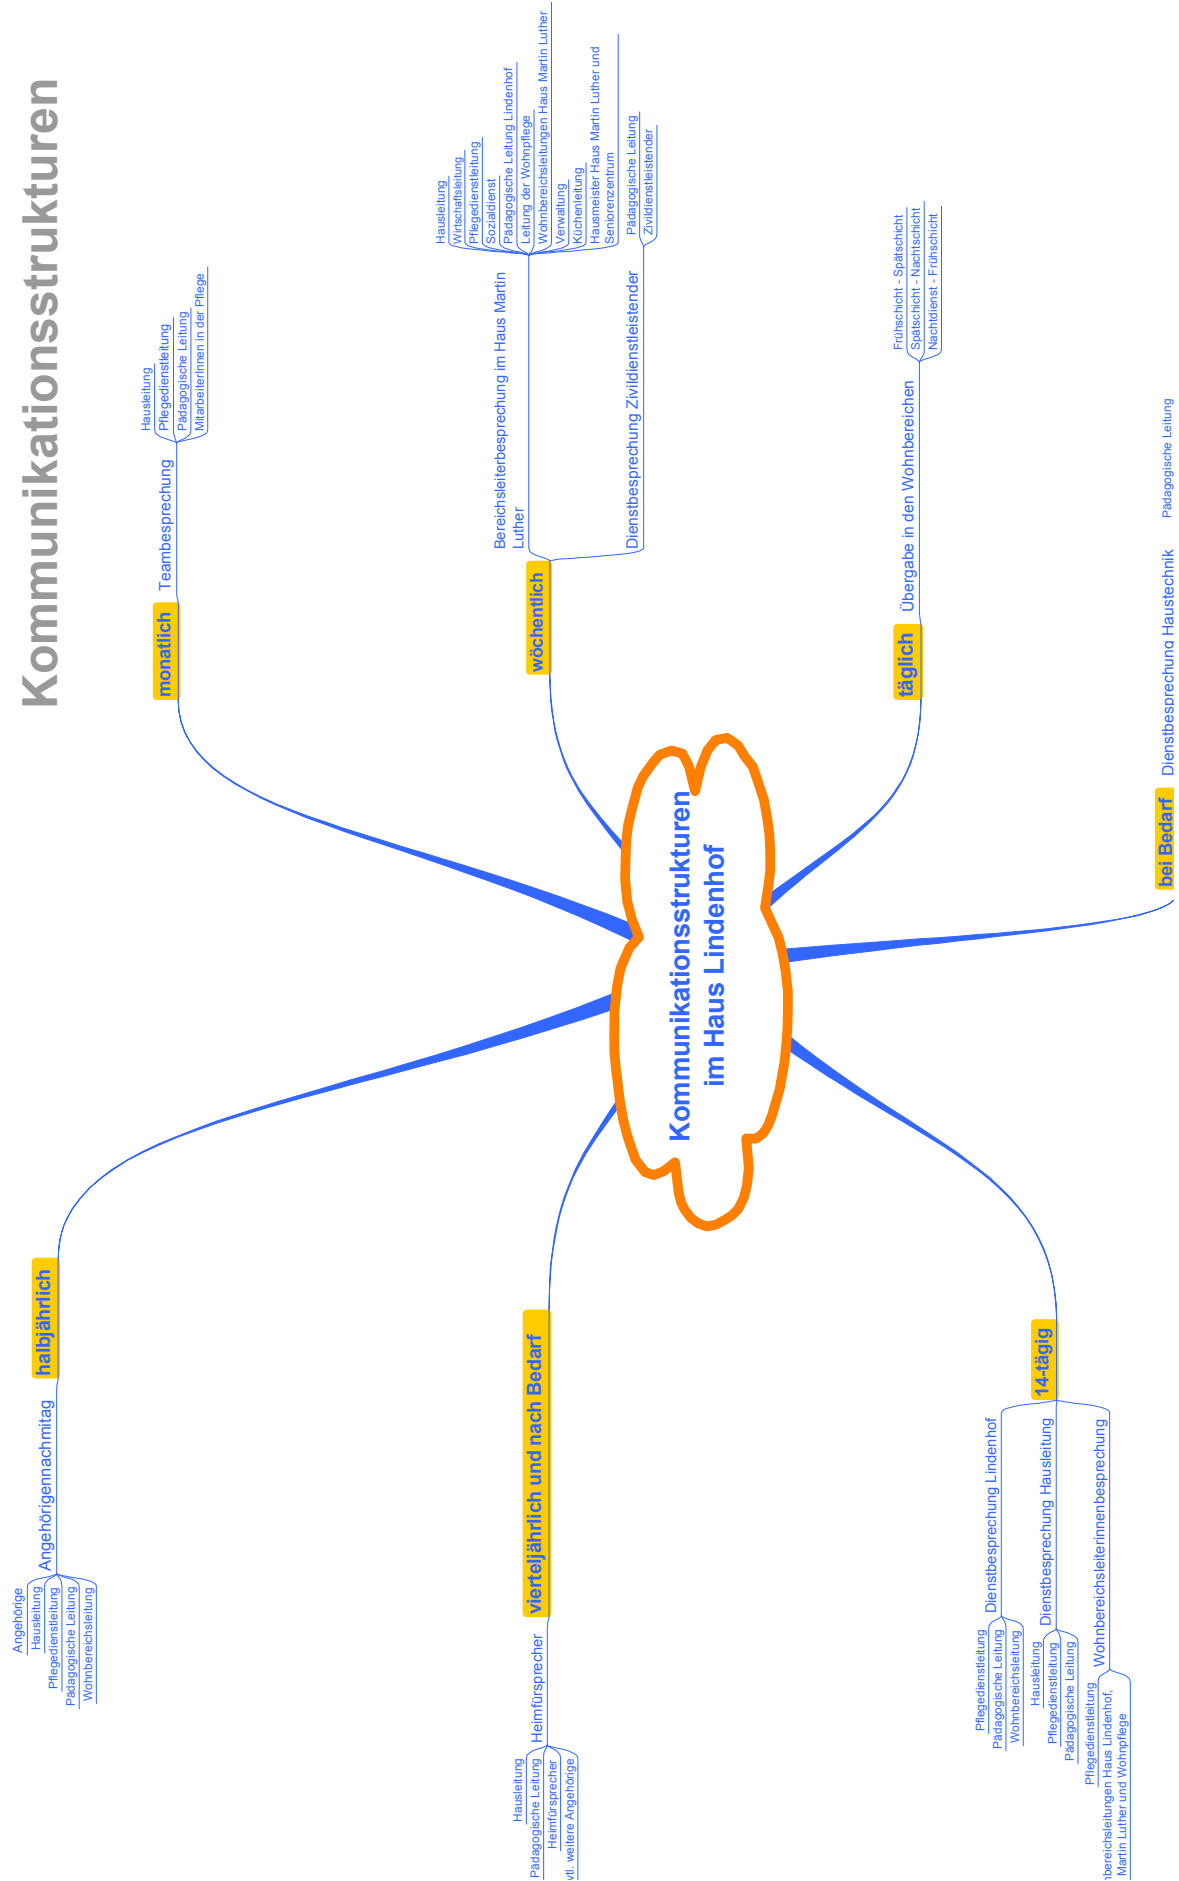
Kommunikationsstrukturen

Kommunikationsstrukturen im Haus Lindenhof

monatlich
Teambesprechung
Hausleitung
Pflegedienstleitung
Pädagogische Leitung
MitarbeiterInnen in der Pflege

wöchentlich
Bereichsleiterbesprechung im Haus Martin Luther
Hausleitung
Wirtschaftsleitung
Pflegedienstleitung
Sozialdienst
Pädagogische Leitung Lindenhof
Leitung der Wohnpflege
Wohnbereichsleitungen Haus Martin Luther
Verwaltung
Küchenleitung
Hausmeister Haus Martin Luther und Seniorenzentrum
Dienstbesprechung Zivildienstleistender
Pädagogische Leitung
Zivildienstleistender

täglich
Übergabe in den Wohnbereichen
Frühschicht - Spätschicht
Spätschicht - Nachtschicht
Nachtdienst - Frühschicht

bei Bedarf
Dienstbesprechung Haustechnik
Pädagogische Leitung

14-tägig
Dienstbesprechung Lindenhof
Pflegedienstleitung
Pädagogische Leitung
Wohnbereichsleitung
Dienstbesprechung Hausleitung
Hausleitung
Pflegedienstleitung
Pädagogische Leitung
Wohnbereichsleiterinnenbesprechung
Pflegedienstleitung
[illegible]bereichsleitungen Haus Lindenhof, Martin Luther und Wohnpflege

vierteljährlich und nach Bedarf
Heimfürsprecher
Hausleitung
Pädagogische Leitung
Heimfürsprecher
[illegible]vtl. weitere Angehörige

halbjährlich
Angehörigennachmittag
Angehörige
Hausleitung
Pflegedienstleitung
Pädagogische Leitung
Wohnbereichsleitung